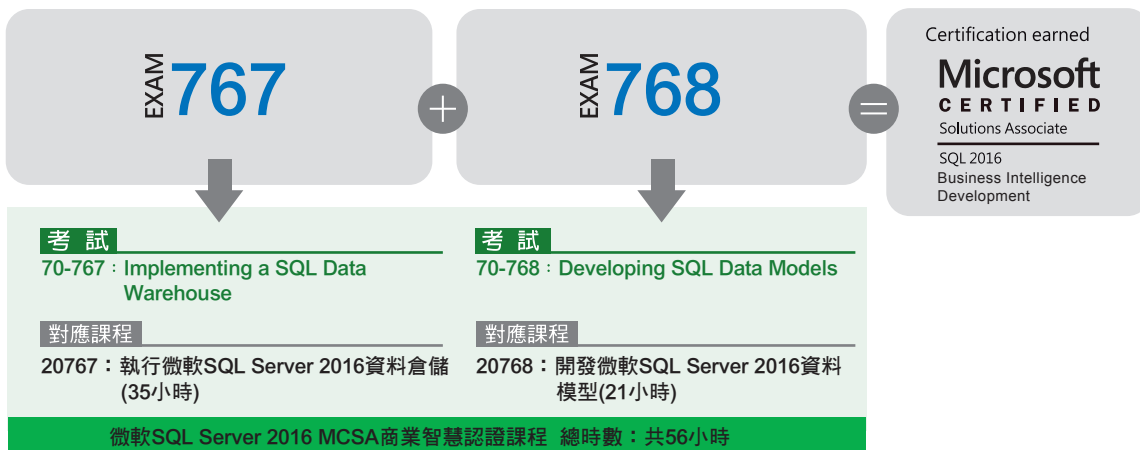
EXAM 767

EXAM 768

Certification earned
Microsoft
CERTIFIED
Solutions Associate
SQL 2016
Business Intelligence
Development

考 試
70-767：Implementing a SQL Data Warehouse

考 試
70-768：Developing SQL Data Models

對應課程
20767：執行微軟SQL Server 2016資料倉儲(35小時)

對應課程
20768：開發微軟SQL Server 2016資料模型(21小時)

微軟SQL Server 2016 MCSA商業智慧認證課程 總時數：共56小時